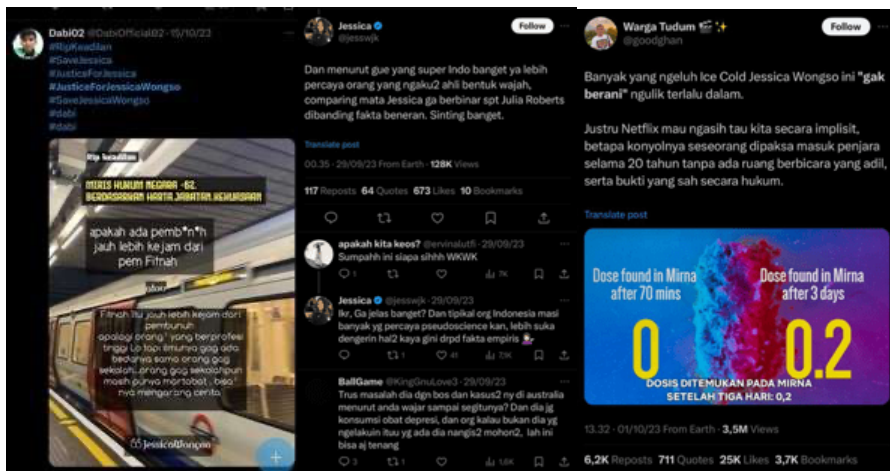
Dabi02 @DabiOfficial02 · 15/10/23
#RipKeadilan
#SaveJessica
#JusticeForJessica
#JusticeForJessicaWongso
#SaveJessicaWongso
#dabi
#dabi

Rip keadilan

MIRIS HUKUM NEGARA +62, BERDASARKAN HARTA JABATAN KEKUASAAN

apakah ada pemb*n*h jauh lebih kejam dari pem Fitnah

Fitnah itu jauh lebih kejam dari pembunuh apalagi orang² yang berprofesi tinggi tp hati ilmunya gag ada bedanya sama orang gag sekolah...orang gag sekolah pun masih punya martabat, bisa² nya mengarang cerita

Jessica Wongso

Jessica @jesswjk
Follow

Dan menurut gue yang super Indo banget ya lebih percaya orang yang ngaku2 ahli bentuk wajah, comparing mata Jessica ga berbinar spt Julia Roberts dibanding fakta beneran. Sinting banget.

Translate post

00.35 · 29/09/23 From Earth · 128K Views

117 Reposts 64 Quotes 673 Likes 10 Bookmarks

apakah kita keos? @ervinalutfi · 29/09/23
Sumpahin ini siapa sihhh WKWK

7K

Jessica @jesswjk · 29/09/23
Ikr, Ga jelas banget? Dan tipikal org Indonesia masi banyak yg percaya pseudoscience kan, lebih suka dengerin hal2 kaya gini drpd fakta empiris

1 41 7.1K

BallGame @KingGnuLove3 · 29/09/23
Trus masalah dia dgn bos dan kasus2 ny di australia menurut anda wajar sampai segitunya? Dan dia jg konsumsi obat depresi, dan org kalau bukan dia yg ngelakuin itu yg ada dia nangis2 mohon2, lah ini bisa aj tenang

3 1 1.6K

Warga Tudum @goodghan
Follow

Banyak yang ngeluh Ice Cold Jessica Wongso ini "gak berani" ngulik terlalu dalam.

Justru Netflix mau ngasih tau kita secara implisit, betapa konyolnya seseorang dipaksa masuk penjara selama 20 tahun tanpa ada ruang berbicara yang adil, serta bukti yang sah secara hukum.

Translate post

Dose found in Mirna after 70 mins
0
Dose found in Mirna after 3 days
0.2
DOSIS DITEMUKAN PADA MIRNA SETELAH TIGA HARI: 0,2

13.32 · 01/10/23 From Earth · 3,5M Views

6,2K Reposts 711 Quotes 25K Likes 3,7K Bookmarks